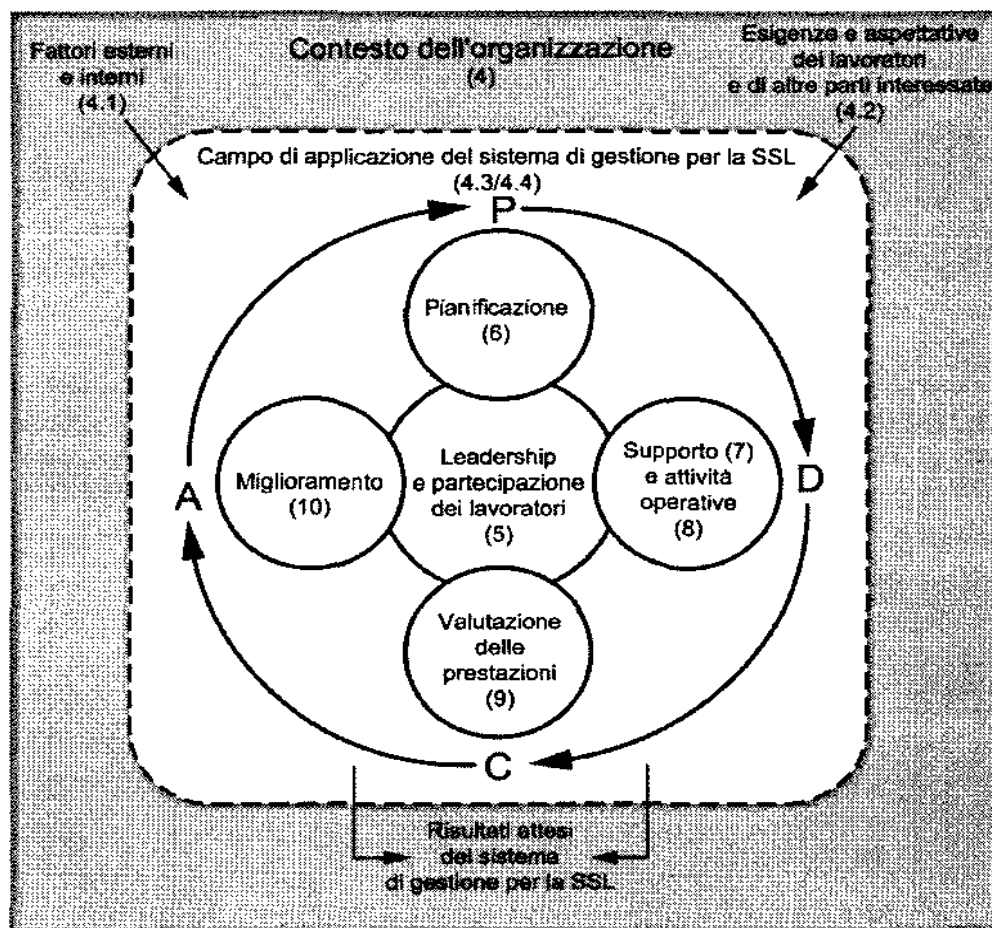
Fattori esterni e interni
(4.1)

Contesto dell'organizzazione
(4)

Esigenze e aspettative dei lavoratori e di altre parti interessate
(4.2)

Campo di applicazione del sistema di gestione per la SSL
(4.3/4.4)

P

Pianificazione
(6)

Miglioramento
(10)

Leadership e partecipazione dei lavoratori
(5)

Supporto (7) e attività operative
(8)

A

D

Valutazione delle prestazioni
(9)

C

Risultati attesi del sistema di gestione per la SSL